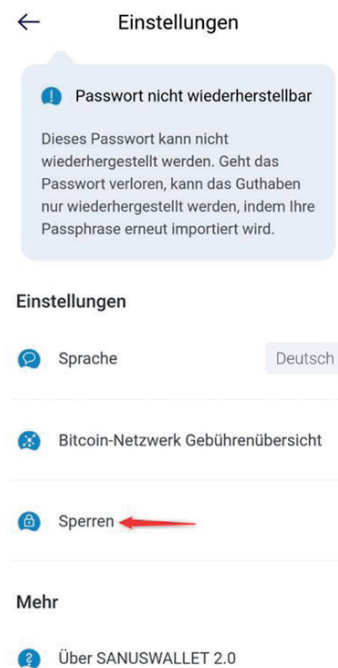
Einstellungen

Passwort nicht wiederherstellbar

Dieses Passwort kann nicht wiederhergestellt werden. Geht das Passwort verloren, kann das Guthaben nur wiederhergestellt werden, indem Ihre Passphrase erneut importiert wird.

Einstellungen

Sprache

Deutsch

Bitcoin-Netzwerk Gebührenübersicht

Sperren

Mehr

Über SANUSWALLET 2.0